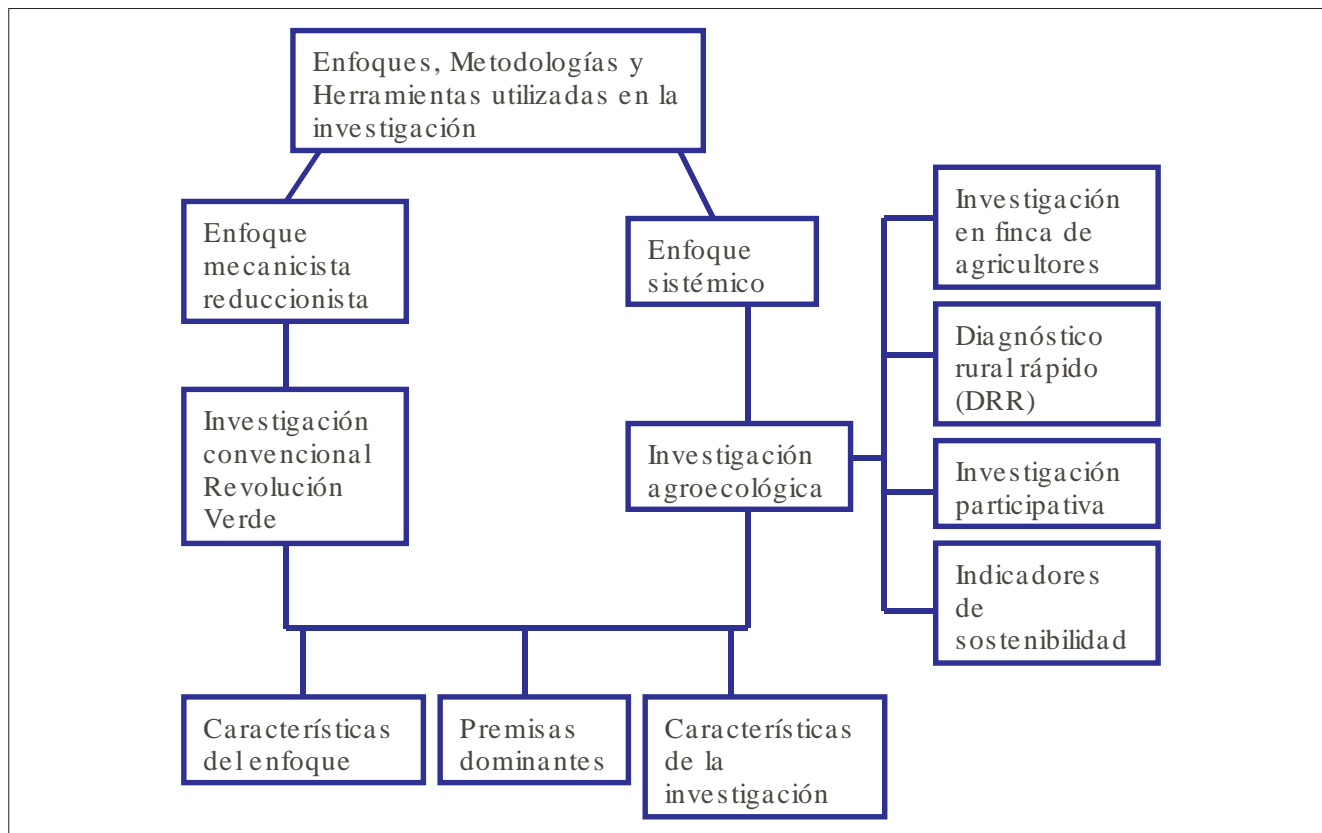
Enfoques, Metodologías y Herramientas utilizadas en la investigación

Enfoque mecanicista reduccionista

Enfoque sistémico

Investigación en finca de agricultores

Diagnóstico rural rápido (DRR)

Investigación convencional Revolución Verde

Investigación agroecológica

Investigación participativa

Indicadores de sostenibilidad

Características del enfoque

Premisas dominantes

Características de la investigación